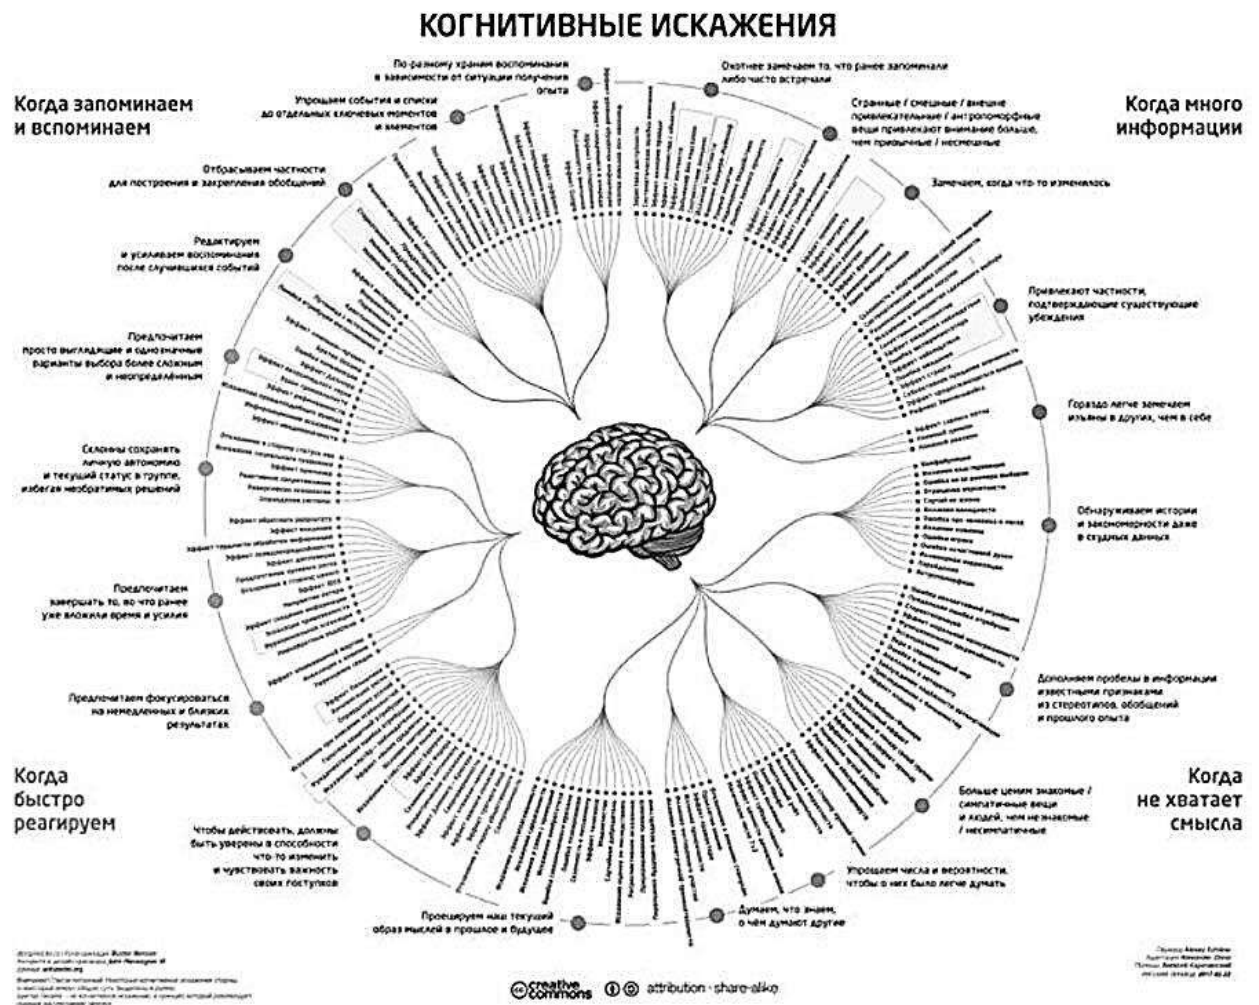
КОГНИТИВНЫЕ ИСКАЖЕНИЯ

Когда запоминаем и вспоминаем

Когда много информации

Когда быстро реагируем

Когда не хватает смысла

По-разному храним воспоминания в зависимости от ситуации получения опыта

Охотнее замечаем то, что ранее запоминали либо часто встречали

Упрощаем события и списки до отдельных ключевых моментов и элементов

Странные / смешные / внешне привлекательные / антропоморфные вещи привлекают внимание больше, чем привычные / несмешные

Отбрасываем частности для построения и закрепления обобщений

Замечаем, когда что-то изменилось

Редактируем и усиливаем воспоминания после случившихся событий

Привлекают частности, подтверждающие существующие убеждения

Предпочитаем просто выглядящие и однозначные варианты выбора более сложным и неопределённым

Гораздо легче замечаем изъяны в других, чем в себе

Склонны сохранять личную автономию и текущий статус в группе, избегая необратимых решений

Обнаруживаем истории и закономерности даже в скудных данных

Предпочитаем завершать то, во что ранее уже вложили время и усилия

Дополняем пробелы в информации известными признаками из стереотипов, обобщений и прошлого опыта

Предпочитаем фокусироваться на немедленных и близких результатах

Больше ценим знакомые / симпатичные вещи и людей, чем незнакомые / несимпатичные

Чтобы действовать, должны быть уверены в способности что-то изменить и чувствовать важность своих поступков

Упрощаем числа и вероятности, чтобы о них было легче думать

Проецируем наш текущий образ мыслей в прошлое и будущее

Думаем, что знаем, о чём думают другие

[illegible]

creative commons attribution · share-alike

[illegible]